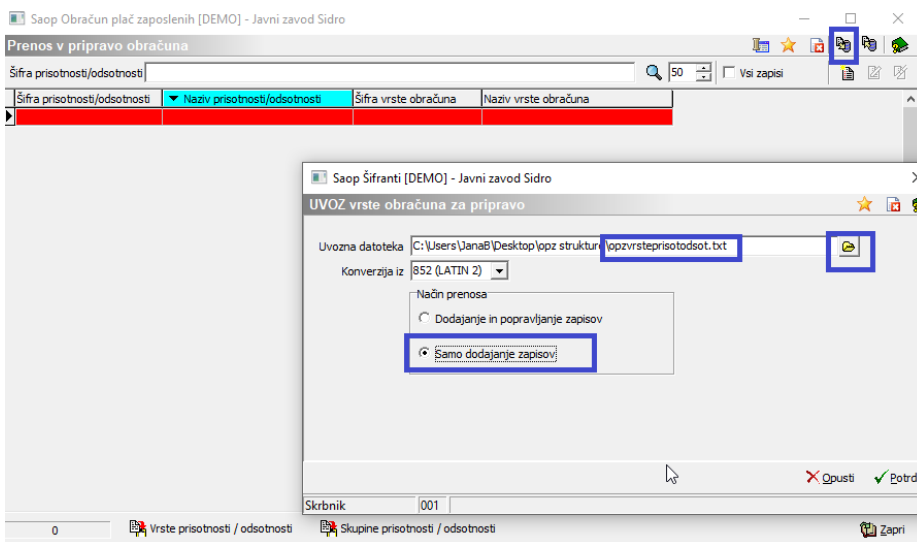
Saop Obračun plač zaposlenih [DEMO] - Javni zavod Sidro

Prenos v pripravo obračuna

Šifra prisotnosti/odsotnosti

50

Vsi zapisi

| Šifra prisotnosti/odsotnosti | Naziv prisotnosti/odsotnosti | Šifra vrste obračuna | Naziv vrste obračuna |
|---|---|---|---|
| | | | |

Saop Šifranti [DEMO] - Javni zavod Sidro

UVOZ vrste obračuna za pripravo

Uvozna datoteka C:\Users\JanaB\Desktop\opz struktur\opzvrsteprisotodsot.txt

Konverzija iz 852 (LATIN 2)

Način prenosa

Dodajanje in popravljanje zapisov

Samo dodajanje zapisov

Opusti Potrd

Skrbnik 001

0 Vrste prisotnosti / odsotnosti Skupine prisotnosti / odsotnosti Zapri